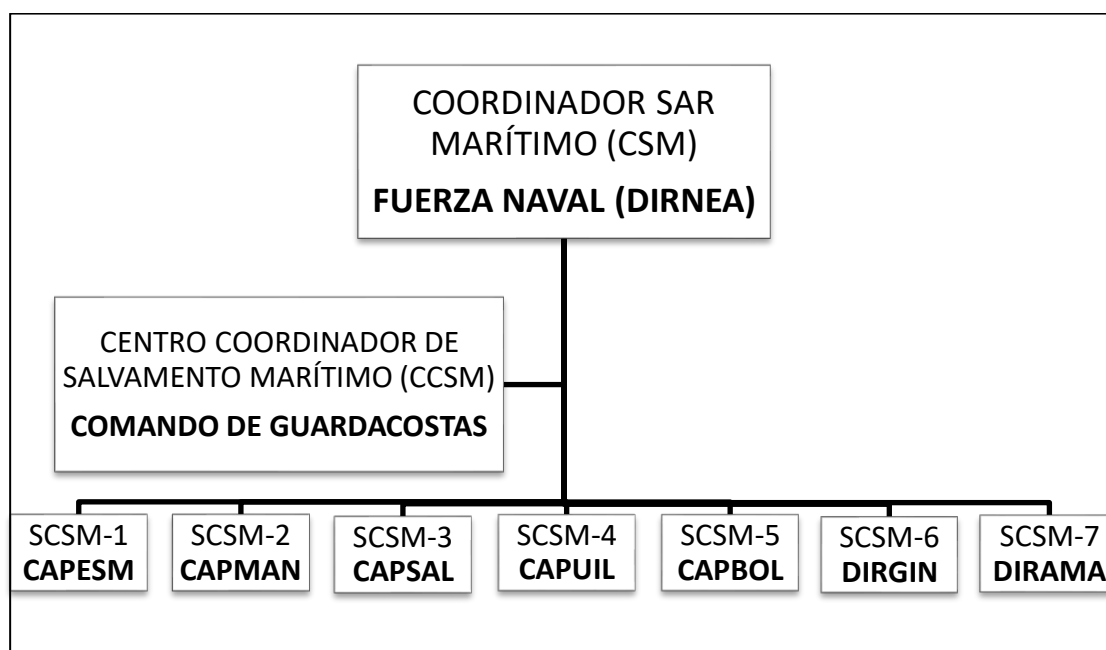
COORDINADOR SAR MARÍTIMO (CSM)
**FUERZA NAVAL (DIRNEA)**

CENTRO COORDINADOR DE SALVAMENTO MARÍTIMO (CCSM)
**COMANDO DE GUARDACOSTAS**

SCSM-1
**CAPESM**

SCSM-2
**CAPMAN**

SCSM-3
**CAPSAL**

SCSM-4
**CAPUIL**

SCSM-5
**CAPBOL**

SCSM-6
**DIRGIN**

SCSM-7
**DIRAMA**